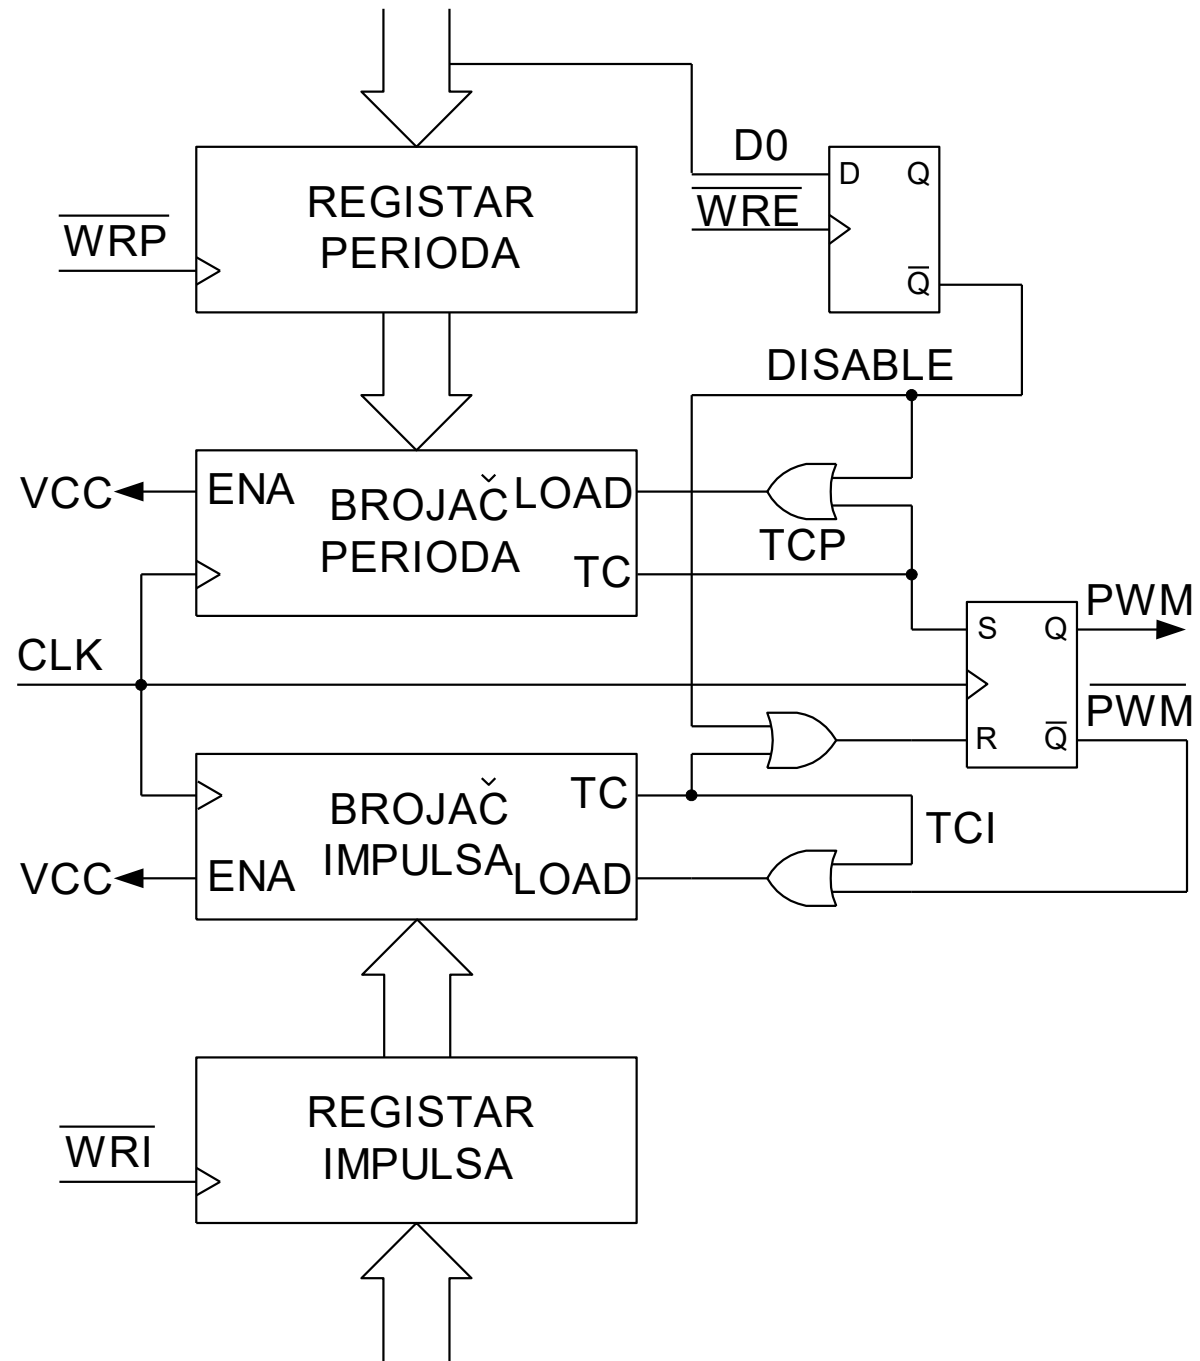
D0

D

Q

$\overline{WRE}$

$\overline{Q}$

REGISTAR PERIODA

$\overline{WRP}$

DISABLE

VCC

ENA

BROJAČ PERIODA

LOAD

TC

TCP

PWM

S

Q

CLK

$\overline{PWM}$

R

$\overline{Q}$

TC

BROJAČ IMPULSA

TCI

VCC

ENA

LOAD

REGISTAR IMPULSA

$\overline{WRI}$